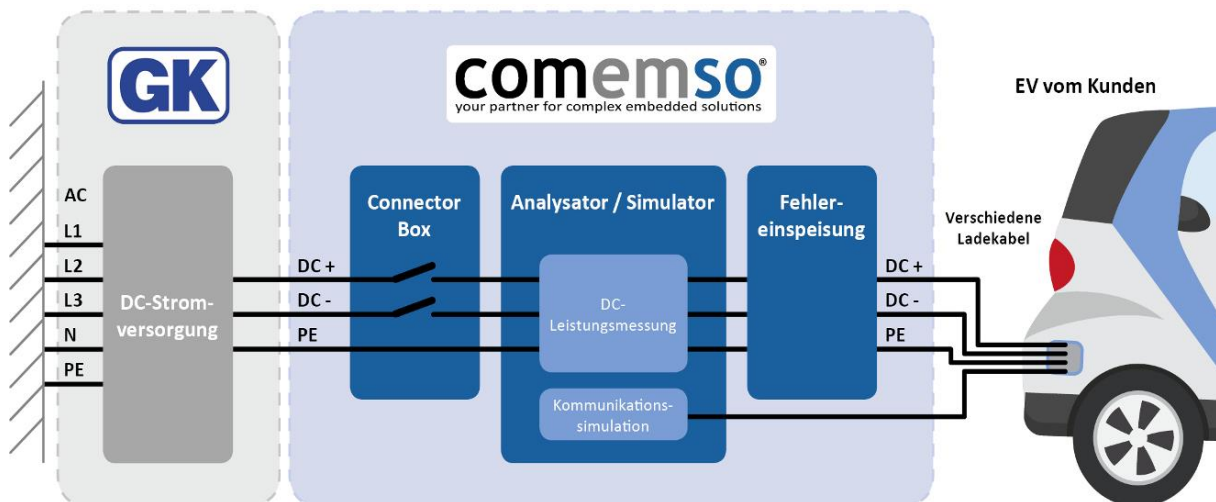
GK

comemso®
your partner for complex embedded solutions

EV vom Kunden

AC
L1
L2
L3
N
PE

DC-Stromversorgung

DC +
DC -
PE

Connector Box

Analysator / Simulator

DC-Leistungsmessung

Kommunikationssimulation

Fehlereinspeisung

DC +
DC -
PE

Verschiedene Ladekabel